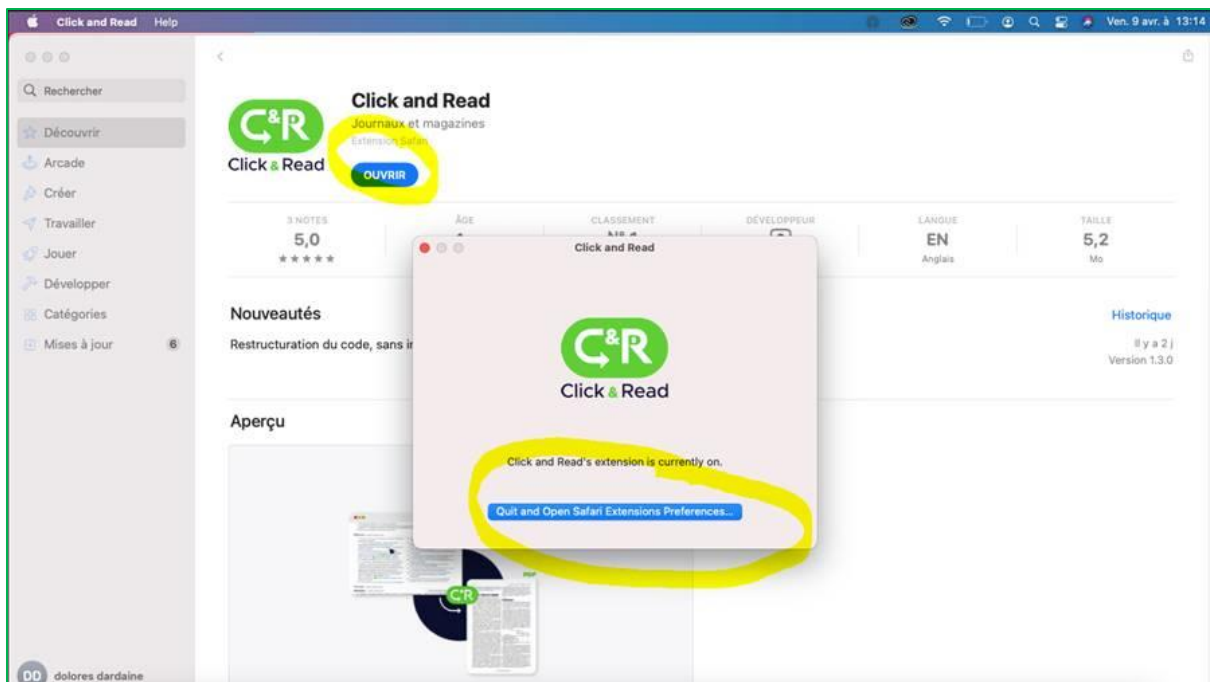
Click and Read Help

Ven. 9 avr. à 13:14

Rechercher

Découvrir
Arcade
Créer
Travailler
Jouer
Développer
Catégories
Mises à jour 6

DD dolores dardaine

C&R
Click & Read

Click and Read
Journaux et magazines
Extension Safari
OUVRIR

3 NOTES
5,0
★★★★★

ÂGE

CLASSEMENT
N° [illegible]

DÉVELOPPEUR

LANGUE
EN
Anglais

TAILLE
5,2
Mo

Nouveautés
Restructuration du code, sans i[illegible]

Historique
Il y a 2 j
Version 1.3.0

Aperçu

Click and Read

C&R
Click & Read

Click and Read's extension is currently on.

Quit and Open Safari Extensions Preferences...